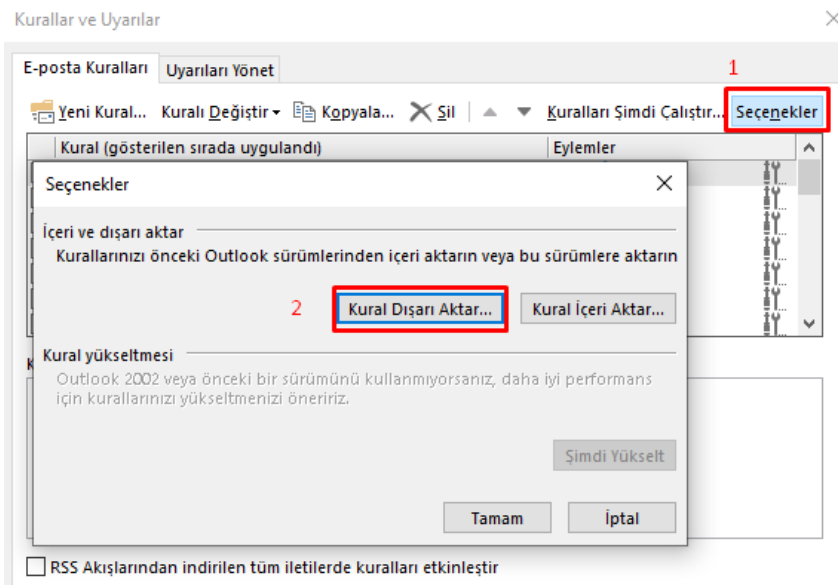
Kurallar ve Uyarılar

E-posta Kuralları | Uyarıları Yönet

1

Yeni Kural... Kuralı Değiştir Kopyala... Sil Kuralları Şimdi Çalıştır... Seçenekler

Kural (gösterilen sırada uygulandı) | Eylemler

Seçenekler

İçeri ve dışarı aktar

Kurallarınızı önceki Outlook sürümlerinden içeri aktarın veya bu sürümlere aktarın

2

Kural Dışarı Aktar... Kural İçeri Aktar...

Kural yükseltmesi

Outlook 2002 veya önceki bir sürümünü kullanmıyorsanız, daha iyi performans için kurallarınızı yükseltmenizi öneririz.

Şimdi Yükselt

Tamam İptal

RSS Akışlarından indirilen tüm iletilerde kuralları etkinleştir